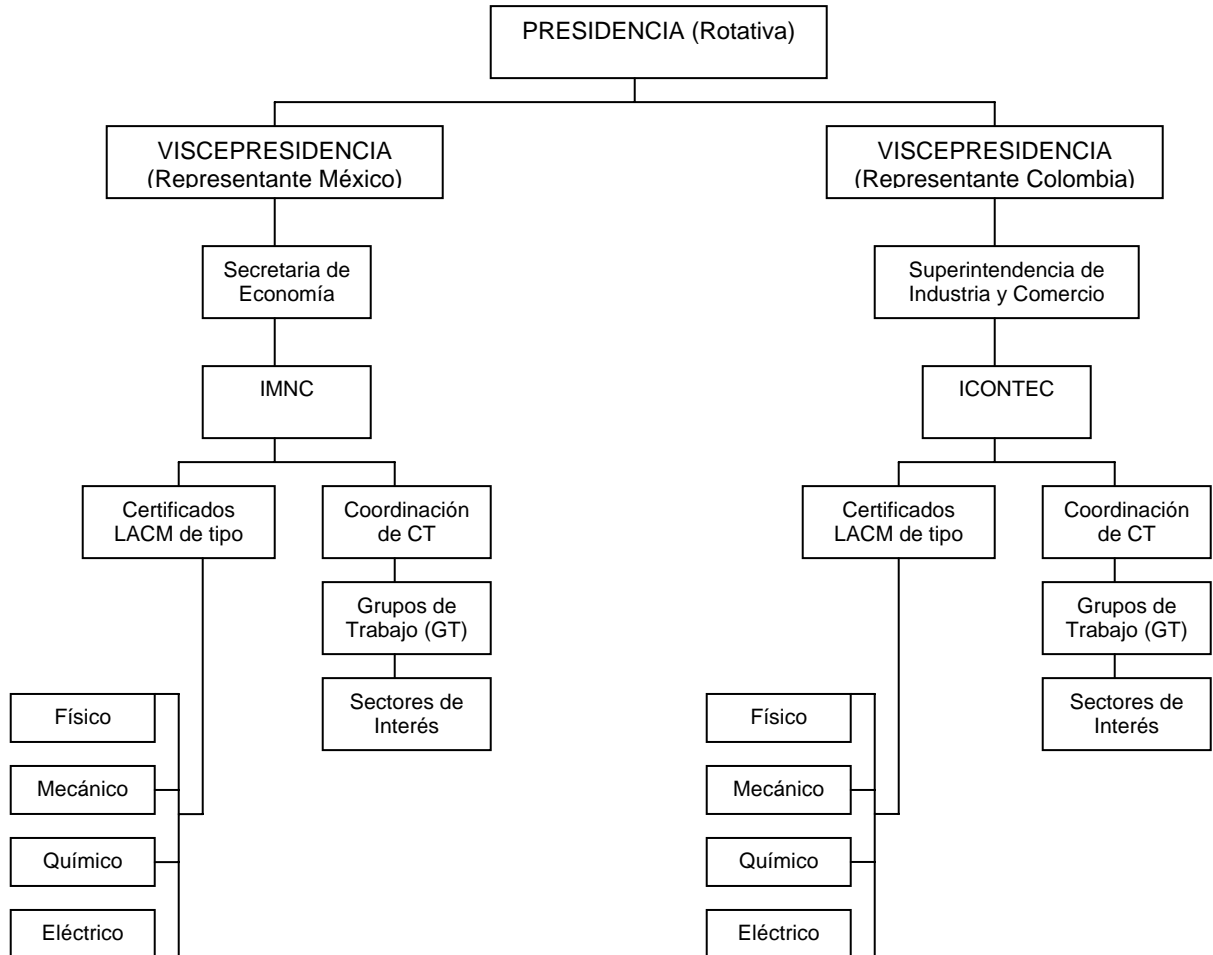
PRESIDENCIA (Rotativa)

VISCEPRESIDENCIA (Representante México)

Secretaria de Economía

IMNC

Certificados LACM de tipo

Coordinación de CT

Grupos de Trabajo (GT)

Sectores de Interés

Físico

Mecánico

Químico

Eléctrico

VISCEPRESIDENCIA (Representante Colombia)

Superintendencia de Industria y Comercio

ICONTEC

Certificados LACM de tipo

Coordinación de CT

Grupos de Trabajo (GT)

Sectores de Interés

Físico

Mecánico

Químico

Eléctrico